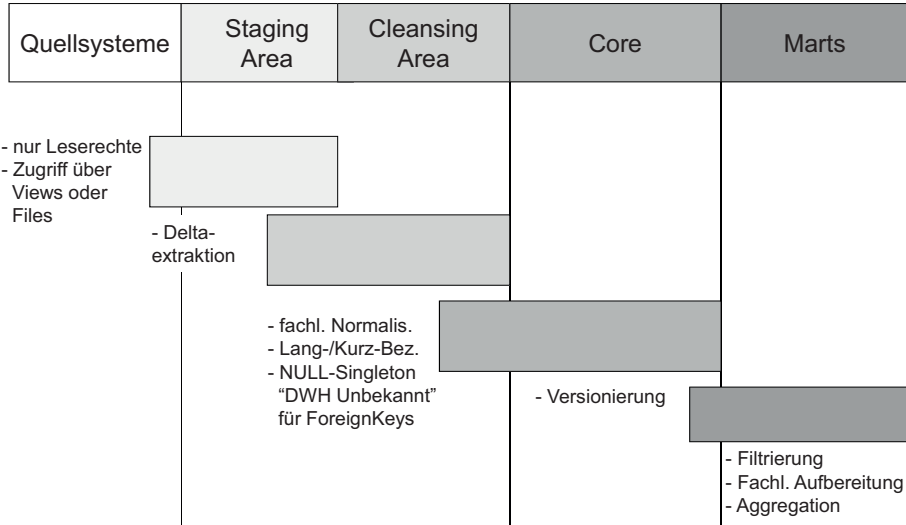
| Quellsysteme | Staging Area | Cleansing Area | Core | Marts |
|---|---|---|---|---|

- nur Leserechte
- Zugriff über Views oder Files

- Deltaextraktion

- fachl. Normalis.
- Lang-/Kurz-Bez.
- NULL-Singleton "DWH Unbekannt" für ForeignKeys

- Versionierung

- Filtrierung
- Fachl. Aufbereitung
- Aggregation